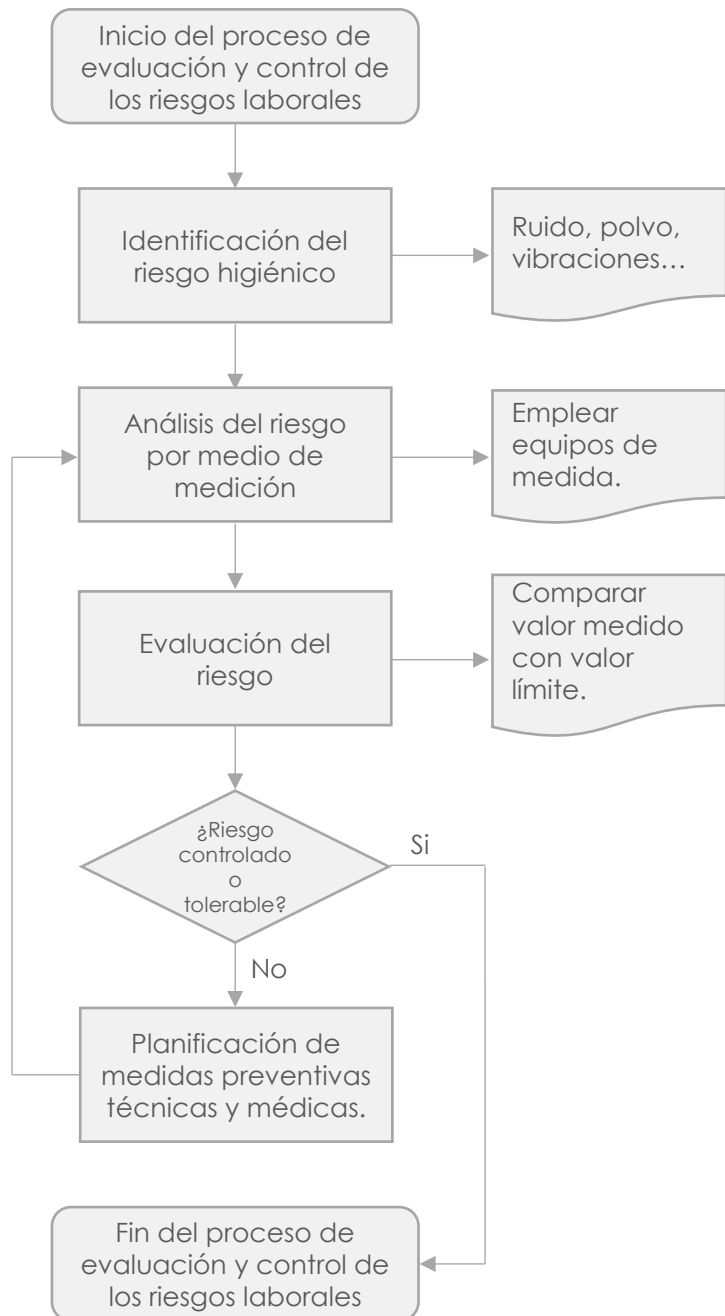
Inicio del proceso de evaluación y control de los riesgos laborales

Identificación del riesgo higiénico

Ruido, polvo, vibraciones…

Análisis del riesgo por medio de medición

Emplear equipos de medida.

Evaluación del riesgo

Comparar valor medido con valor límite.

¿Riesgo controlado o tolerable?

Si

No

Planificación de medidas preventivas técnicas y médicas.

Fin del proceso de evaluación y control de los riesgos laborales